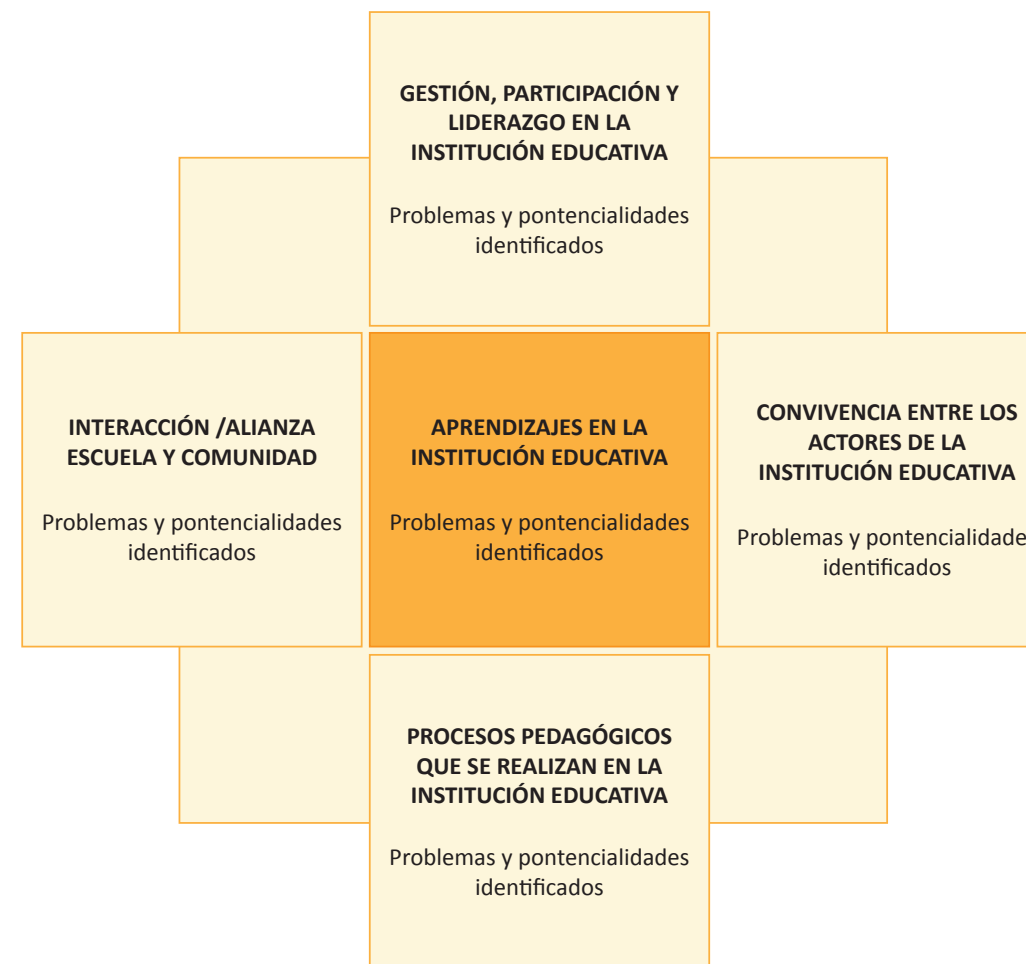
GESTIÓN, PARTICIPACIÓN Y LIDERAZGO EN LA INSTITUCIÓN EDUCATIVA

Problemas y pontencialidades identificados

INTERACCIÓN /ALIANZA ESCUELA Y COMUNIDAD

Problemas y pontencialidades identificados

APRENDIZAJES EN LA INSTITUCIÓN EDUCATIVA

Problemas y pontencialidades identificados

CONVIVENCIA ENTRE LOS ACTORES DE LA INSTITUCIÓN EDUCATIVA

Problemas y pontencialidade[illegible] identificados

PROCESOS PEDAGÓGICOS QUE SE REALIZAN EN LA INSTITUCIÓN EDUCATIVA

Problemas y pontencialidades identificados